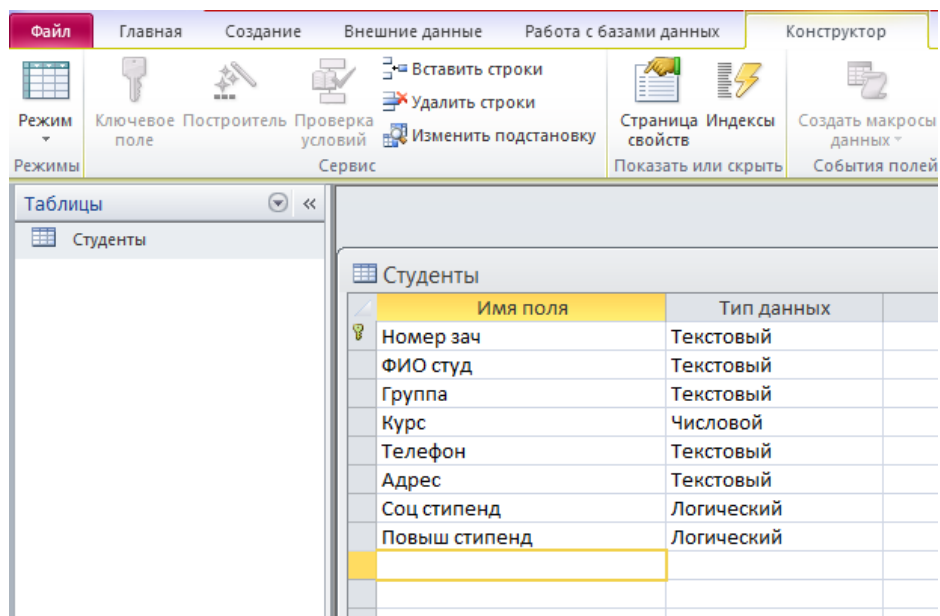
Файл Главная Создание Внешние данные Работа с базами данных Конструктор

Режим
Режимы

Ключевое поле Построитель Проверка условий
Вставить строки
Удалить строки
Изменить подстановку
Сервис

Страница свойств Индексы
Показать или скрыть

Создать макросы данных
События полей

Таблицы
Студенты

Студенты

| Имя поля | Тип данных |
|---|---|
| Номер зач | Текстовый |
| ФИО студ | Текстовый |
| Группа | Текстовый |
| Курс | Числовой |
| Телефон | Текстовый |
| Адрес | Текстовый |
| Соц стипенд | Логический |
| Повыш стипенд | Логический |